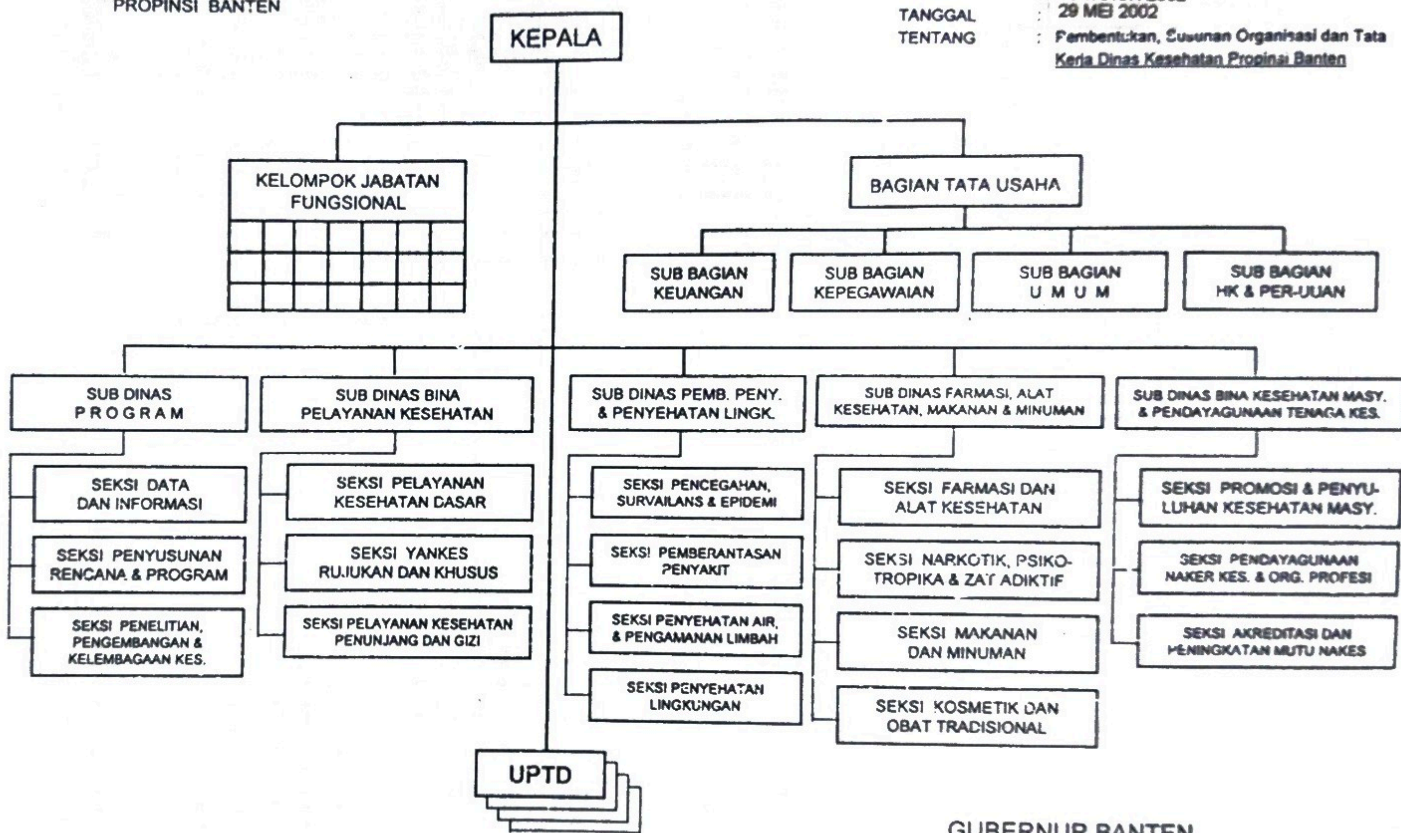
PROPINSI BANTEN

TANGGAL : 29 MEI 2002
TENTANG : Pembentukan, Susunan Organisasi dan Tata Kerja Dinas Kesehatan Propinsi Banten

KEPALA

KELOMPOK JABATAN FUNGSIONAL

BAGIAN TATA USAHA

SUB BAGIAN KEUANGAN

SUB BAGIAN KEPEGAWAIAN

SUB BAGIAN U M U M

SUB BAGIAN HK & PER-UUAN

SUB DINAS PROGRAM

SEKSI DATA DAN INFORMASI

SEKSI PENYUSUNAN RENCANA & PROGRAM

SEKSI PENELITIAN, PENGEMBANGAN & KELEMBAGAAN KES.

SUB DINAS BINA PELAYANAN KESEHATAN

SEKSI PELAYANAN KESEHATAN DASAR

SEKSI YANKES RUJUKAN DAN KHUSUS

SEKSI PELAYANAN KESEHATAN PENUNJANG DAN GIZI

SUB DINAS PEMB. PENY. & PENYEHATAN LINGK.

SEKSI PENCEGAHAN, SURVAILANS & EPIDEMI

SEKSI PEMBERANTASAN PENYAKIT

SEKSI PENYEHATAN AIR, & PENGAMANAN LIMBAH

SEKSI PENYEHATAN LINGKUNGAN

SUB DINAS FARMASI, ALAT KESEHATAN, MAKANAN & MINUMAN

SEKSI FARMASI DAN ALAT KESEHATAN

SEKSI NARKOTIK, PSIKOTROPIKA & ZAT ADIKTIF

SEKSI MAKANAN DAN MINUMAN

SEKSI KOSMETIK DAN OBAT TRADISIONAL

SUB DINAS BINA KESEHATAN MASY. & PENDAYAGUNAAN TENAGA KES.

SEKSI PROMOSI & PENYULUHAN KESEHATAN MASY.

SEKSI PENDAYAGUNAAN NAKER KES. & ORG. PROFESI

SEKSI AKREDITASI DAN PENINGKATAN MUTU NAKES

UPTD

GUBERNUR BANTEN